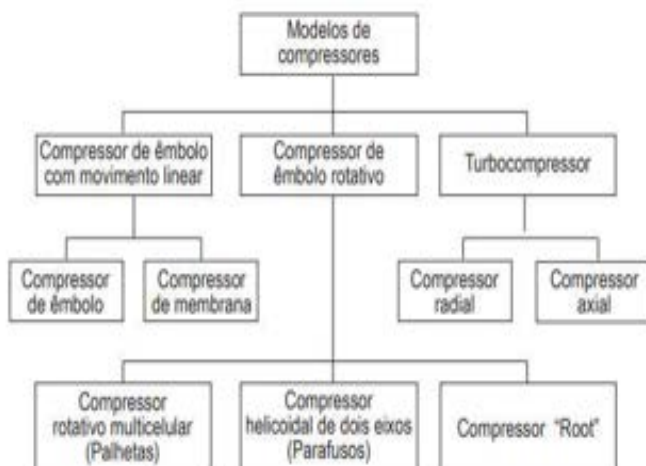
Modelos de compressores

Compressor de êmbolo com movimento linear

Compressor de êmbolo rotativo

Turbocompressor

Compressor de êmbolo

Compressor de membrana

Compressor radial

Compressor axial

Compressor rotativo multicelular (Palhetas)

Compressor helicoidal de dois eixos (Parafusos)

Compressor "Root"